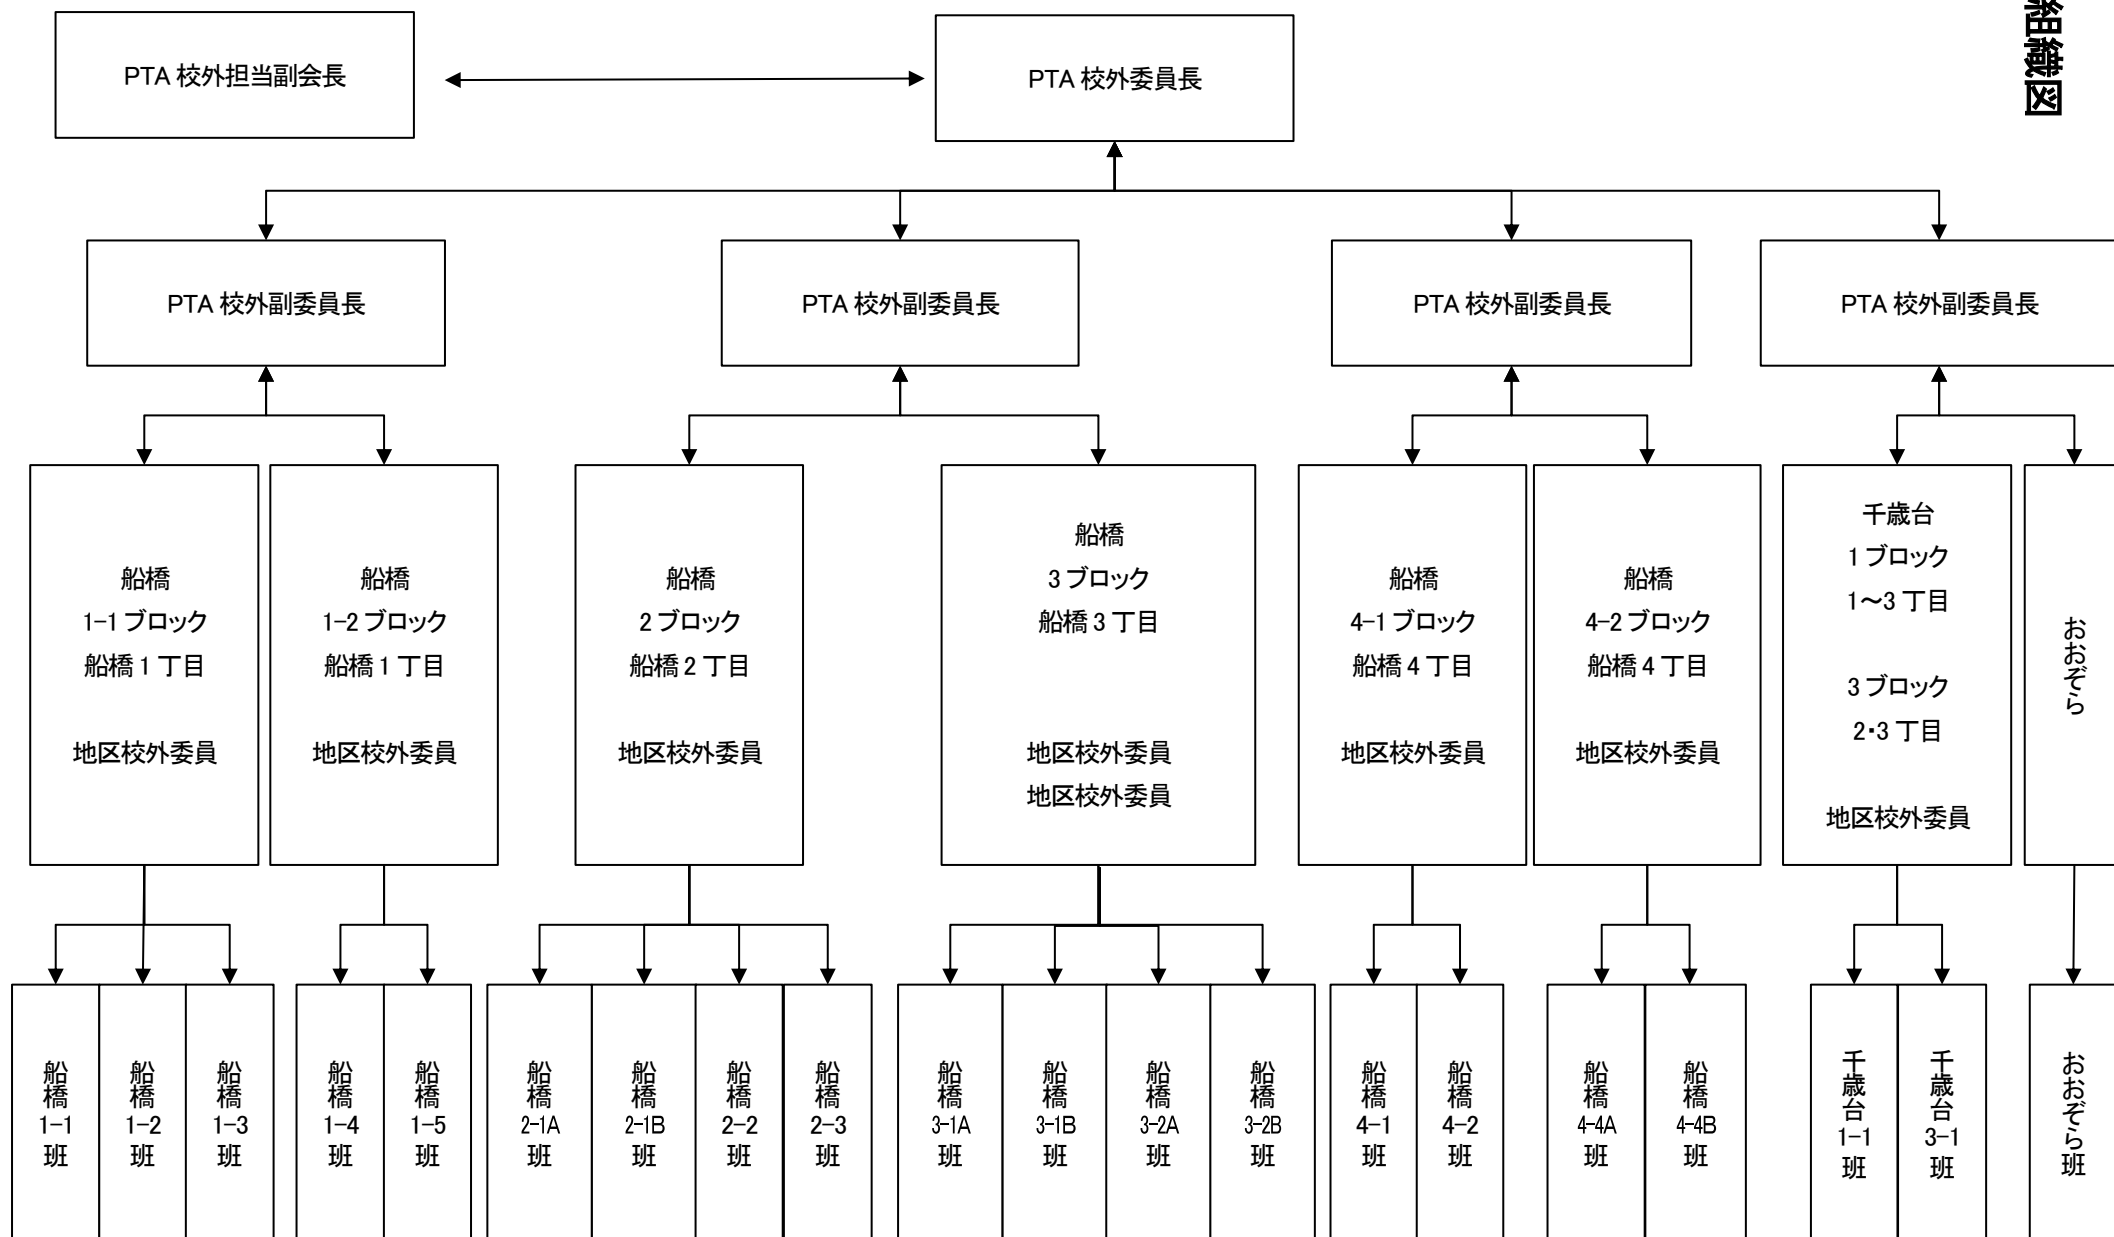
組織図

PTA 校外担当副会長

PTA 校外委員長

PTA 校外副委員長

PTA 校外副委員長

PTA 校外副委員長

PTA 校外副委員長

船橋
1-1 ブロック
船橋 1 丁目

地区校外委員

船橋
1-2 ブロック
船橋 1 丁目

地区校外委員

船橋
2 ブロック
船橋 2 丁目

地区校外委員

船橋
3 ブロック
船橋 3 丁目

地区校外委員
地区校外委員

船橋
4-1 ブロック
船橋 4 丁目

地区校外委員

船橋
4-2 ブロック
船橋 4 丁目

地区校外委員

千歳台
1 ブロック
1～3 丁目

3 ブロック
2･3 丁目

地区校外委員

おおぞら

船橋 1-1 班

船橋 1-2 班

船橋 1-3 班

船橋 1-4 班

船橋 1-5 班

船橋 2-1A 班

船橋 2-1B 班

船橋 2-2 班

船橋 2-3 班

船橋 3-1A 班

船橋 3-1B 班

船橋 3-2A 班

船橋 3-2B 班

船橋 4-1 班

船橋 4-2 班

船橋 4-4A 班

船橋 4-4B 班

千歳台 1-1 班

千歳台 3-1 班

おおぞら班